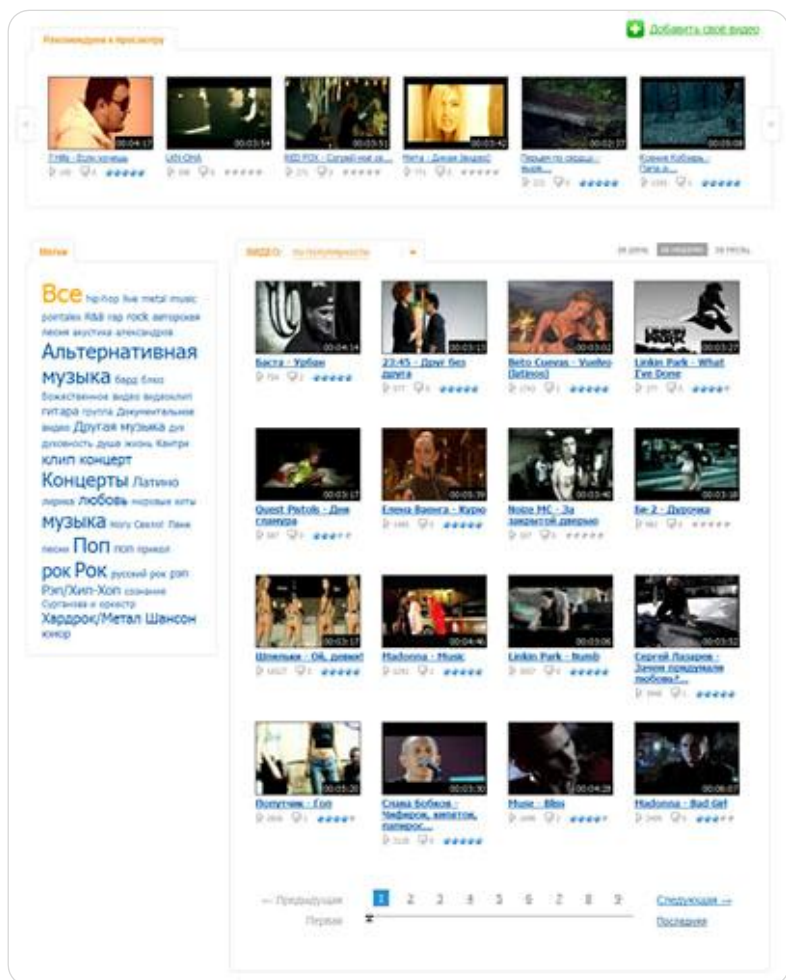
Рекомендуем к просмотру

Добавить свое видео

00:04:17
T-Killa - Если хочешь

00:03:54
LiTi-OHA

00:03:51
RED FOX - Слушай мой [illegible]

00:03:42
Митя - Дикая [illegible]

00:02:37
Письмо по сердцу - выле...

00:05:08
Ксения Кобзарь - Пусть я...

Метки

Все hip-hop live metal music portalex R&B rap rock авторская песня акустика александров Альтернативная музыка бард блюз божественное видео видеоклип гитара группа Документальное видео Другая музыка для духовность душа жизнь Кантри клип концерт Концерты Латино лирика любовь мировые хиты музыка Ногу Свело! Панк песни Поп поп прикол рок Рок русский рок рэп Рэп/Хип-Хоп сознание Сурганова и оркестр Хардрок/Метал Шансон юмор

ВИДЕО: по популярности

за день за неделю за месяц

00:04:14
Баста - Урбан

00:03:13
23:45 - Друг без друга

00:03:02
Beto Cuevas - Vuelvo (latinos)

00:03:27
Linkin Park - What I've Done

00:03:17
Quest Pistols - Дни гламура

00:03:39
Елена Ваенга - Курю

00:03:40
Noize MC - За закрытой дверью

00:03:18
Би-2 - Дурочка

00:03:17
Шпильки - Ой, девки!

00:04:46
Madonna - Music

00:03:06
Linkin Park - Numb

00:03:52
Сергей Лазарев - Зачем придумали любовь?...

00:05:20
Попутчик - Гоп

00:03:30
Слава Бобков - Чифирок, вифирок, папирос...

00:04:28
Muse - Bliss

00:06:07
Madonna - Bad Girl

← Предыдущая
Первая
1 2 3 4 5 6 7 8 9
Следующая →
Последняя